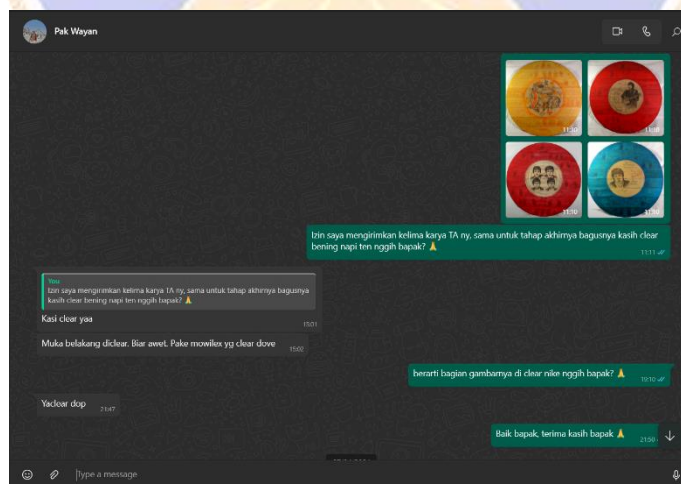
Pak Wayan

11:10
11:10
11:10
11:10

Izin saya mengirimkan kelima karya TA ny, sama untuk tahap akhirnya bagusnya kasih clear bening napi ten nggih bapak? 🙏
13:11

You
Izin saya mengirimkan kelima karya TA ny, sama untuk tahap akhirnya bagusnya kasih clear bening napi ten nggih bapak? 🙏
Kasi clear yaa
15:01

Muka belakang diclear. Biar awet. Pake mowilex yg clear dove
15:02

berarti bagian gambarnya di clear nike nggih bapak? 🙏
19:10

Yaclear dop
21:47

Baik bapak, terima kasih bapak 🙏
21:50

Type a message